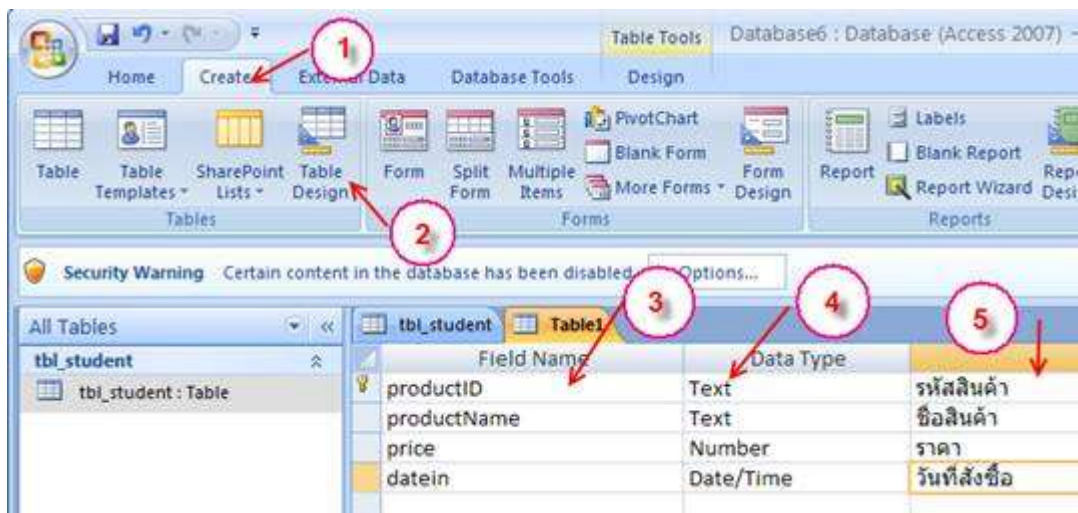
Table Tools
Database6 : Database (Access 2007) -

Home
Create
External Data
Database Tools
Design

1

Table
Table Templates
SharePoint Lists
Table Design
Tables

Form
Split Form
Multiple Items
PivotChart
Blank Form
More Forms
Form Design
Forms

Report
Labels
Blank Report
Report Wizard
Repo Desi
Reports

2

Security Warning Certain content in the database has been disabled
Options...

All Tables
tbl_student
tbl_student : Table

tbl_student
Table1

3
4
5

| | Field Name | Data Type | |
|---|---|---|---|
| | productID | Text | รหัสสินค้า |
| | productName | Text | ชื่อสินค้า |
| | price | Number | ราคา |
| | datein | Date/Time | วันที่สั่งซื้อ |